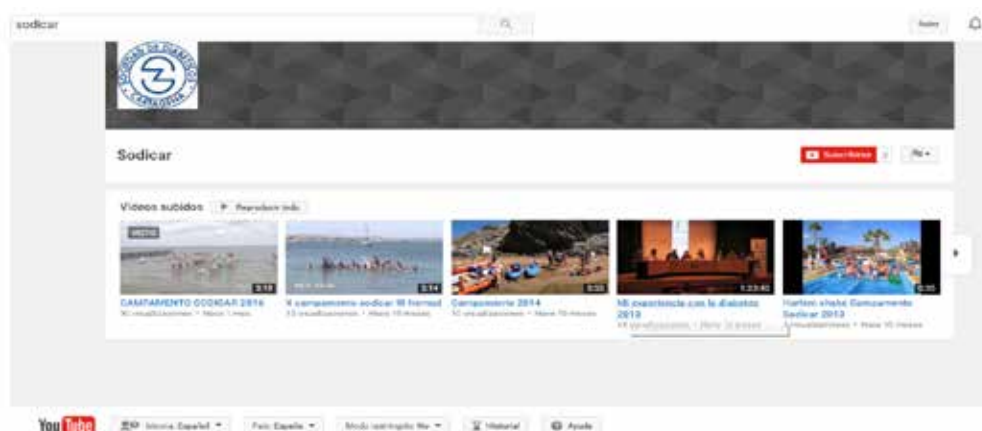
sodicar

Subir

Sodicar

Suscribirse

Vídeos subidos ▶ Reproducir todo

NUEVO

3:18

3:14

0:55

1:23:40

0:35

CAMPAMENTO SODICAR 2016
90 visualizaciones • Hace 1 mes

X campamento sodicar III Hornad
33 visualizaciones • Hace 10 meses

Campamento 2014
50 visualizaciones • Hace 10 meses

Mi experiencia con la diabetes 2013
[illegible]

Harlem shake Campamento Sodicar 2013
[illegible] visualizaciones • Hace 10 meses

You Tube

Idioma: Español

País: España

Modo restringido: No

Historial

Ayuda